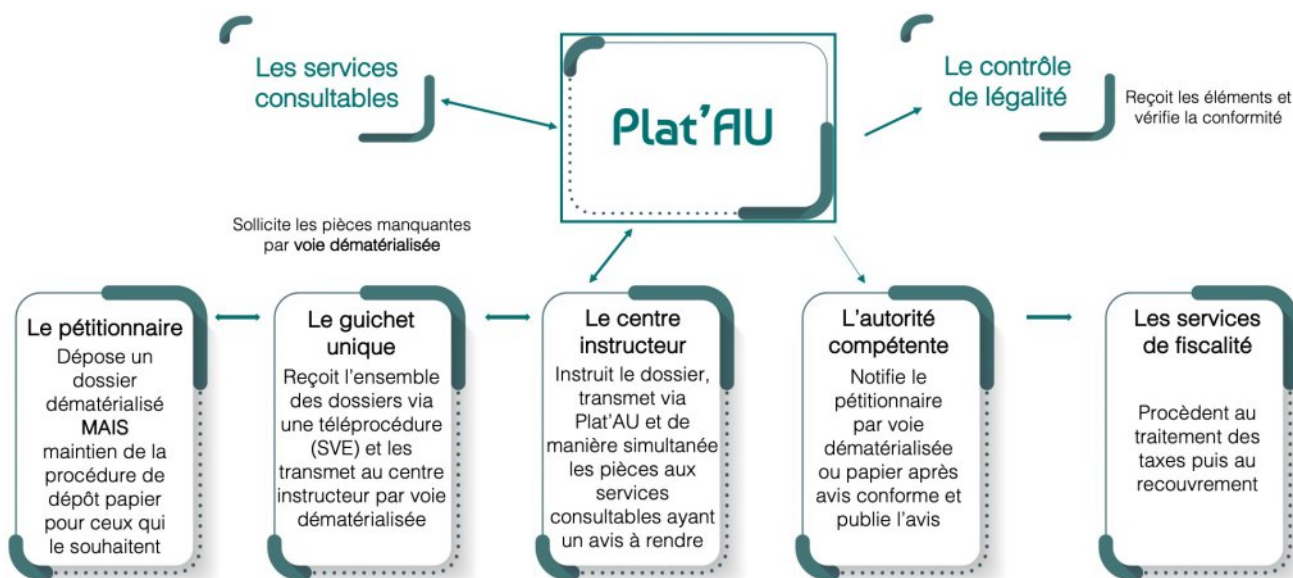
Les services consultables

Plat'AU

Le contrôle de légalité

Reçoit les éléments et vérifie la conformité

Sollicite les pièces manquantes par voie dématérialisée

Le pétitionnaire
Dépose un dossier dématérialisé MAIS maintien de la procédure de dépôt papier pour ceux qui le souhaitent

Le guichet unique
Reçoit l'ensemble des dossiers via une téléprocédure (SVE) et les transmet au centre instructeur par voie dématérialisée

Le centre instructeur
Instruit le dossier, transmet via Plat'AU et de manière simultanée les pièces aux services consultables ayant un avis à rendre

L'autorité compétente
Notifie le pétitionnaire par voie dématérialisée ou papier après avis conforme et publie l'avis

Les services de fiscalité
Procèdent au traitement des taxes puis au recouvrement